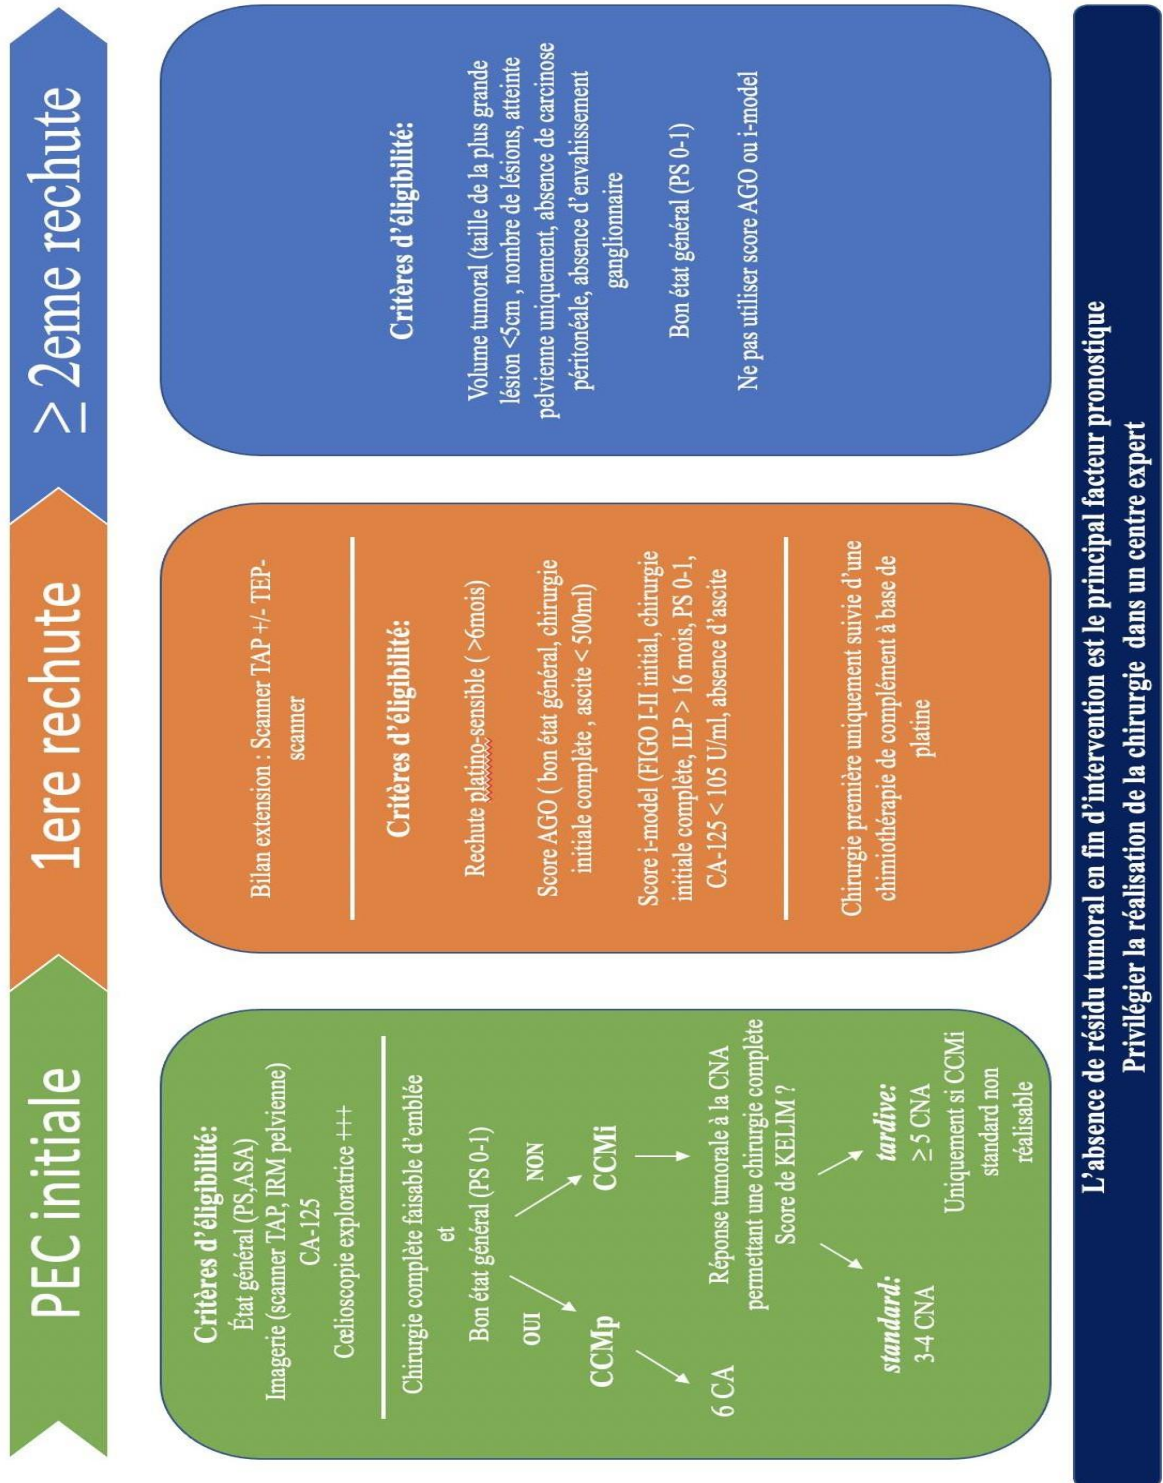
PEC initiale

1ere rechute

$\geq$ 2eme rechute

Critères d'éligibilité:
État général (PS,ASA)
Imagerie (scanner TAP, IRM pelvienne)
CA-125
Cœlioscopie exploratrice +++

Chirurgie complète faisable d'emblée
et
Bon état général (PS 0-1)

OUI
NON

CCMp
CCMi

6 CA

Réponse tumorale à la CNA permettant une chirurgie complète
Score de KELIM ?

standard:
3-4 CNA

tardive:
$\geq$ 5 CNA
Uniquement si CCMi standard non réalisable

Bilan extension : Scanner TAP +/- TEP-scanner

Critères d'éligibilité:

Rechute platino-sensible ( >6mois)

Score AGO ( bon état général, chirurgie initiale complète , ascite < 500ml)

Score i-model (FIGO I-II initial, chirurgie initiale complète, ILP > 16 mois, PS 0-1, CA-125 < 105 U/ml, absence d'ascite

Chirurgie première uniquement suivie d'une chimiothérapie de complément à base de platine

Critères d'éligibilité:

Volume tumoral (taille de la plus grande lésion <5cm , nombre de lésions, atteinte pelvienne uniquement, absence de carcinose péritonéale, absence d'envahissement ganglionnaire

Bon état général (PS 0-1)

Ne pas utiliser score AGO ou i-model

L'absence de résidu tumoral en fin d'intervention est le principal facteur pronostique
Privilégier la réalisation de la chirurgie dans un centre expert